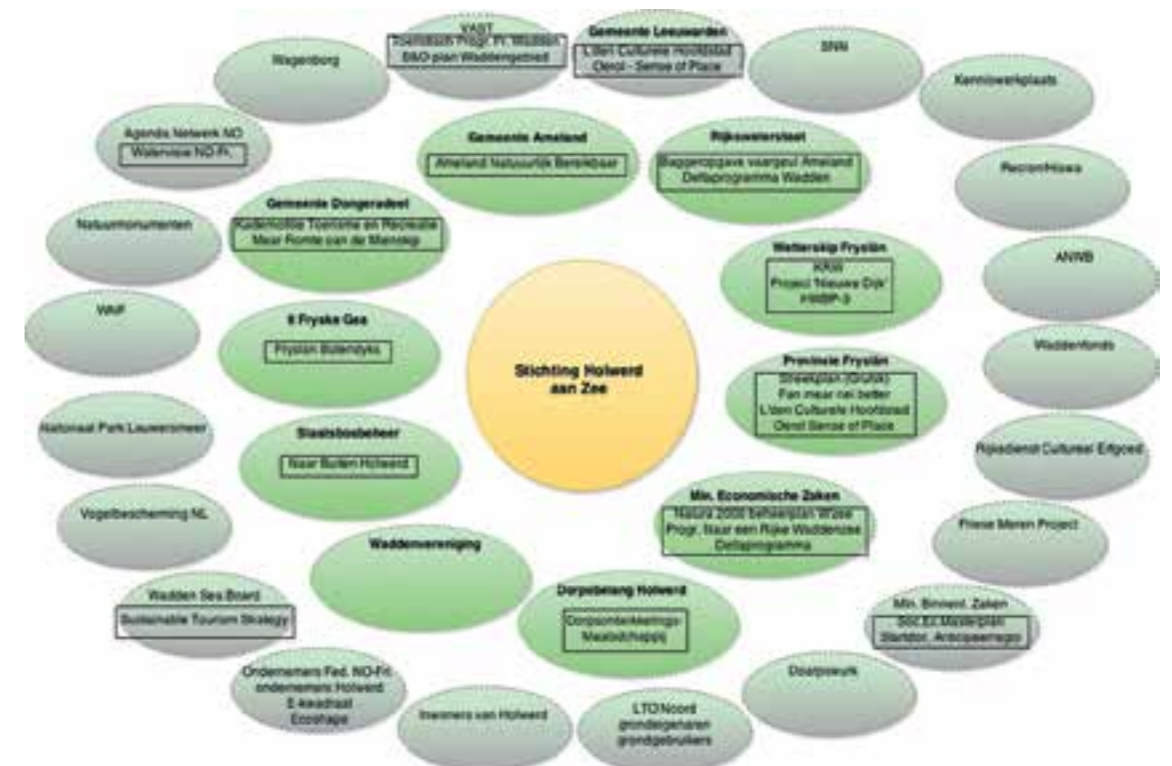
Stichting Holwerd aan Zee

Gemeente Ameland
Ameland Natuurlijk Bereikbaar

Rijkswaterstaat
Baggeropgave vaargeul Ameland
Deltaprogramma Wadden

Gemeente Dongeradeel
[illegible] Toerisme en Recreatie
Meer Ruimte aan de Mienskip

Wetterskip Fryslân
KRW
Project 'Nieuwe Dijk'
HWBP-3

It Fryske Gea
Fryslân Buitendyks

Provincie Fryslân
Streekplan (GRÛS)
Fan mear nei better
L'den Culturele Hoofdstad
Oerol Sense of Place

Staatsbosbeheer
Naar Buiten Holwerd

Min. Economische Zaken
Natura 2000 beheerplan Waddenzee
Progr. Naar een Rijke Waddenzee
Deltaprogramma

Waddenvereniging

Dorpsbelang Holwerd
Dorpsontwikkelings-Maatschappij

VAST
Toeristisch Progr. Fr. Wadden
B&O plan Waddengebied

Gemeente Leeuwarden
L'den Culturele Hoofdstad
Oerol - Sense of Place

SNN

Kenniswerkplaats

Wagenborg

Agenda Netwerk NO
Waterviese NO-Fr.

Recron/Hiswa

Natuurmonumenten

ANWB

WAF

Waddenfonds

Nationaal Park Lauwersmeer

Rijksdienst Cultureel Erfgoed

Vogelbescherming NL

Friese Meren Project

Wadden Sea Board
Sustainable Tourism Strategy

Min. Binnenl. Zaken
Soc.Ec.Masterplan
Startdor. Anticipeerregio

Ondernemers Fed. NO-Frl.
ondernemers Holwerd
E-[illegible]
Ecoshape

Doarpswurk

Inwoners van Holwerd

LTO Noord
grondeigenaren
grondgebruikers